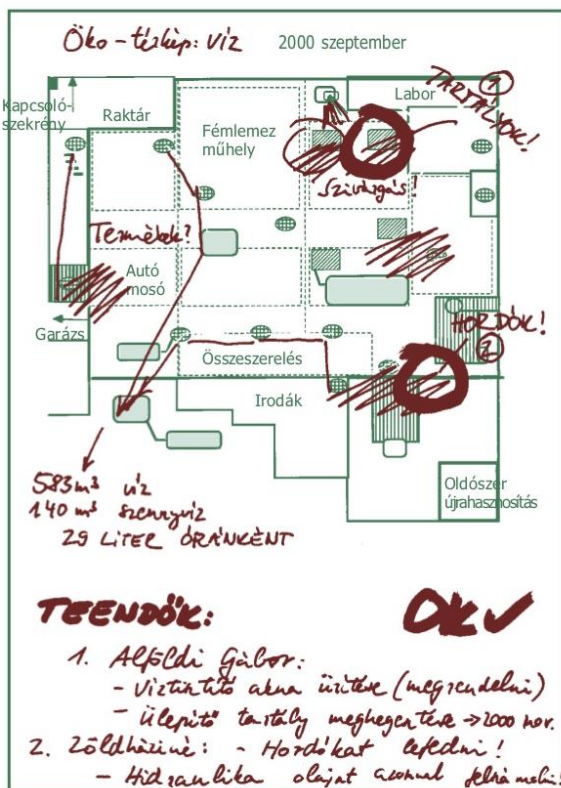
Öko-térkép: Víz 2000 szeptember

Kapcsolószekrény

Raktár

Fémlemez műhely

Labor

TARTÁLYOK!

①

Szivárgás!

Termékek?

Autó mosó

Garázs

HORDÓK!

②

Összeszerelés

Irodák

583 m³ víz
140 m³ szennyvíz
29 LITER ÓRÁNKÉNT

Oldószer újrahasznosítás

TEENDŐK:

OK✓

1. Alföldi Gábor:
- Víztisztító akna ürítése (megrendelni)
- Ülepítő tartály meghegesztése → 2000 nov.
2. Zöldházinė: - Hordókat lefedni!
- Hidraulika olajat azonnal feltörölni!